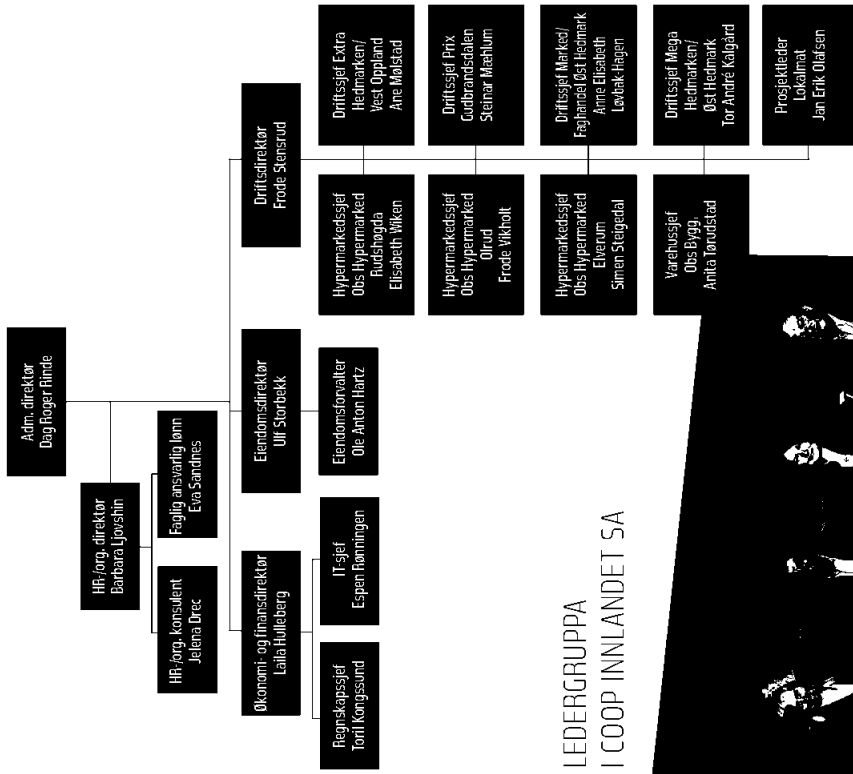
Adm. direktør
Dag Roger Rinde

HR-/org. direktør
Barbara Ljøvshin

Faglig ansvarlig lønn
Eva Sandnes

HR-/org. konsulent
Jelena Drec

Økonomi- og finansdirektør
Laila Hulleberg

IT-sjef
Espen Rønningen

Regnskapssjef
Toril Kongssund

Eiendomsdirektør
Ulf Storbekk

Eiendomsforvalter
Ole Anton Hartz

Driftsdirektør
Frode Stensrud

Driftssjef Extra
Hedmarken/
Vest Oppland
Ane Mølstad

Driftssjef Prix
Gudbrandsdalen
Steinar Mæhlum

Driftssjef Marked/
Faghandel Øst Hedmark
Anne Elisabeth
Løvbak-Hagen

Driftssjef Mega
Hedmarken/
Øst Hedmark
Tor André Kalgård

Prosjektleder
Lokalmat
Jan Erik Olafsen

Hypermarkedssjef
Obs Hypermarked
Rudshøgda
Elisabeth Wiken

Hypermarkedssjef
Obs Hypermarked
Olrud
Frode Vikholt

Hypermarkedssjef
Obs Hypermarked
Elverum
Simen Steigedal

Varehussjef
Obs Bygg,
Anita Tørudstad

LEDERGRUPPA
I COOP INNLANDET SA